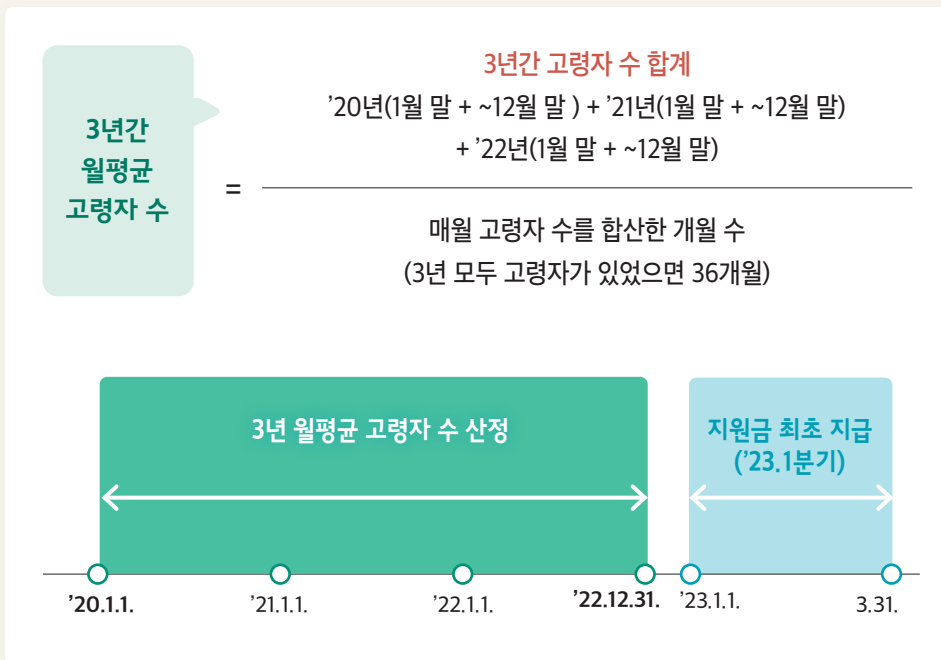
3년간 월평균 고령자 수

=

3년간 고령자 수 합계

’20년(1월 말 + ~12월 말 ) + ’21년(1월 말 + ~12월 말) + ’22년(1월 말 + ~12월 말)

매월 고령자 수를 합산한 개월 수 (3년 모두 고령자가 있었으면 36개월)

3년 월평균 고령자 수 산정

지원금 최초 지급 (’23.1분기)

’20.1.1.

’21.1.1.

’22.1.1.

’22.12.31.

’23.1.1.

3.31.